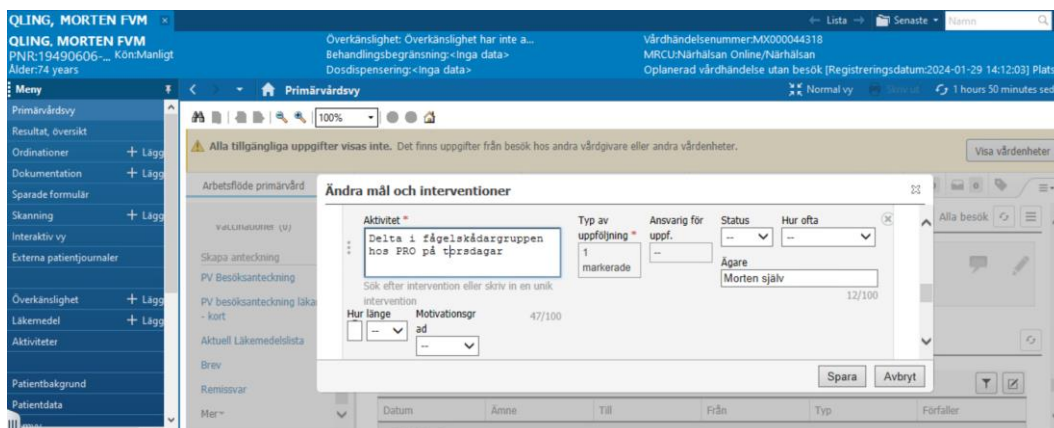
QLING, MORTEN FVM
QLING, MORTEN FVM
PNR:19490606-... Kön:Manligt
Ålder:74 years

Överkänslighet: Överkänslighet har inte a...
Behandlingsbegränsning:<Inga data>
Dosdispensering:<Inga data>

Vårdhändelsenummer:MX000044318
MRCU:Närhälsan Online/Närhälsan
Oplanerad vårdhändelse utan besök [Registreringsdatum:2024-01-29 14:12:03] Plats

← Lista → Senaste ▾ Namn

Meny
Primärvårdsvy
Resultat, översikt
Ordinationer + Lägg
Dokumentation + Lägg
Sparade formulär
Skanning + Lägg
Interaktiv vy
Externa patientjournaler
Överkänslighet + Lägg
Läkemedel + Lägg
Aktiviteter
Patientbakgrund
Patientdata

Primärvårdsvy
Normal vy
1 hours 50 minutes sed

100%

Alla tillgängliga uppgifter visas inte. Det finns uppgifter från besök hos andra vårdgivare eller andra vårdenheter.
Visa vårdenheter

Arbetsflöde primärvård
Vaccinationer (0)
Skapa anteckning
PV Besöksanteckning
PV besöksanteckning läkare - kort
Aktuell Läkemedelslista
Brev
Remissvar
Mer

Alla besök

Ändra mål och interventioner

Aktivitet *
Delta i fågelskådargruppen hos PRO på torsdagar
Sök efter intervention eller skriv in en unik intervention
47/100

Typ av uppföljning *
1 markerade

Ansvarig för uppf.
--

Status
--

Hur ofta
--

Ägare
Morten själv
12/100

Hur länge
--

Motivationsgrad
--

Spara
Avbryt

Datum
Ämne
Till
Från
Typ
Förfaller